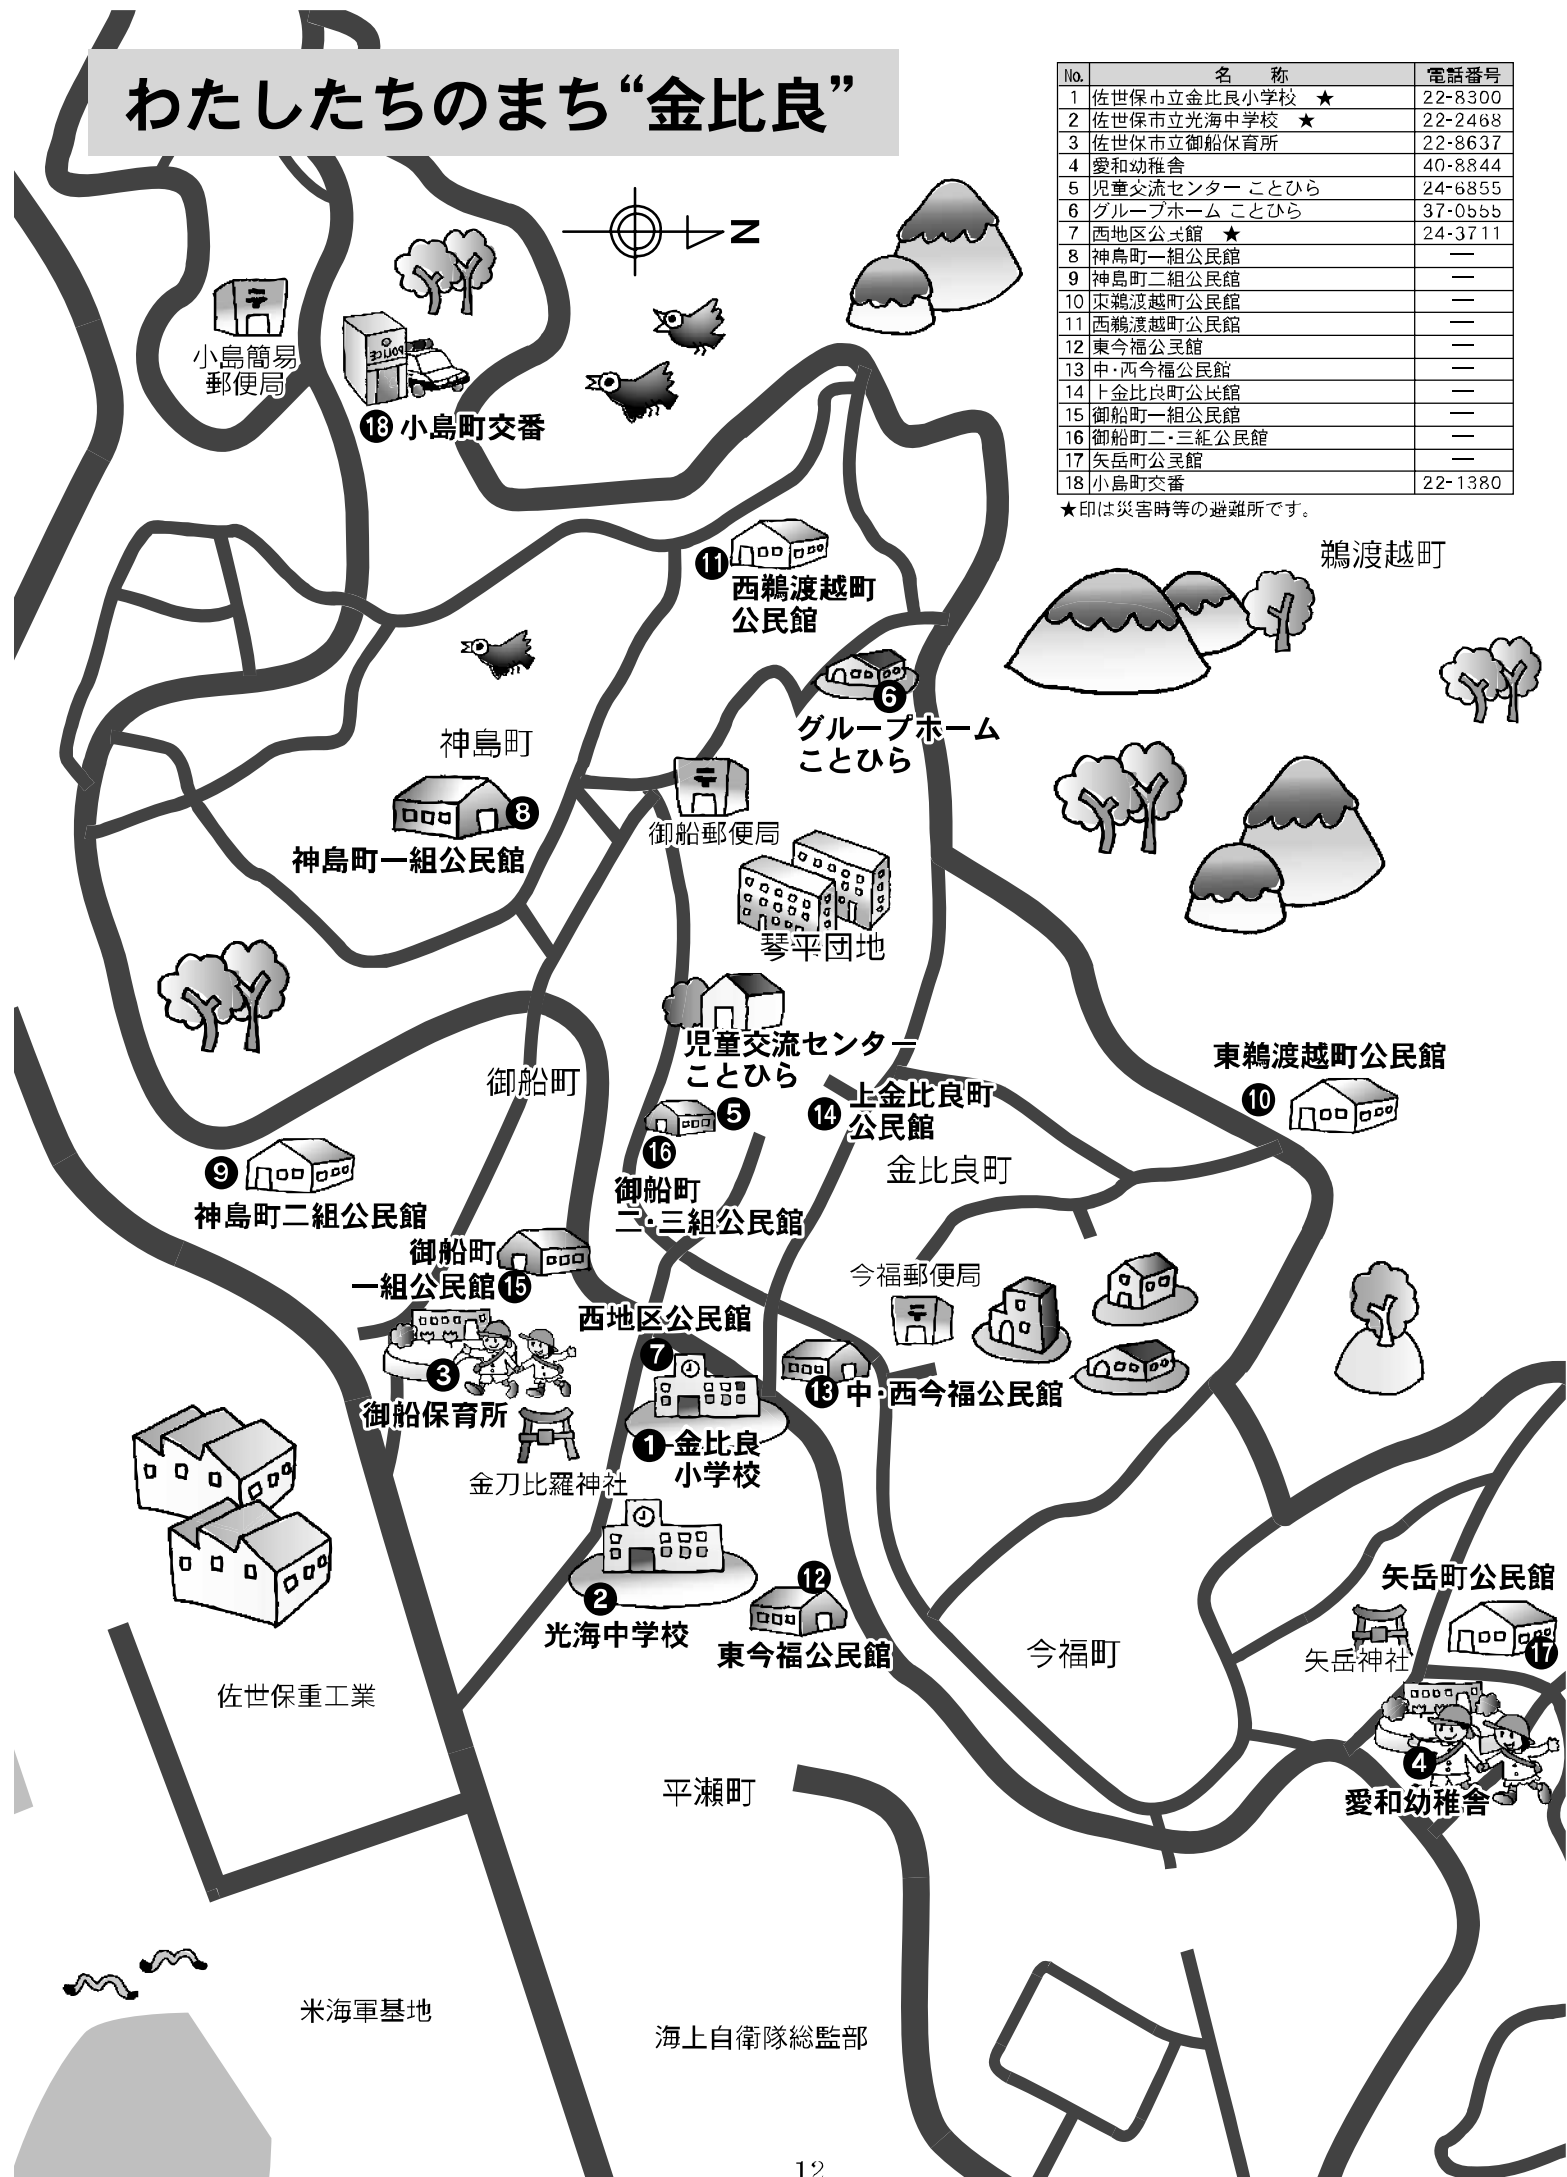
わたしたちのまち“金比良”

| No. | 名　称 | 電話番号 |
|---|---|---|
| 1 | 佐世保市立金比良小学校　★ | 22-8300 |
| 2 | 佐世保市立光海中学校　★ | 22-2468 |
| 3 | 佐世保市立御船保育所 | 22-8637 |
| 4 | 愛和幼稚舎 | 40-8844 |
| 5 | 児童交流センター ことひら | 24-6855 |
| 6 | グループホーム ことひら | 37-0555 |
| 7 | 西地区公民館　★ | 24-3711 |
| 8 | 神島町一組公民館 | — |
| 9 | 神島町二組公民館 | — |
| 10 | 東鵜渡越町公民館 | — |
| 11 | 西鵜渡越町公民館 | — |
| 12 | 東今福公民館 | — |
| 13 | 中・西今福公民館 | — |
| 14 | 上金比良町公民館 | — |
| 15 | 御船町一組公民館 | — |
| 16 | 御船町二・三組公民館 | — |
| 17 | 矢岳町公民館 | — |
| 18 | 小島町交番 | 22-1380 |

★印は災害時等の避難所です。

N

小島簡易郵便局
POLICE
⑱ 小島町交番
⑪ 西鵜渡越町公民館
鵜渡越町
⑥ グループホームことひら
神島町
⑧ 神島町一組公民館
御船郵便局
琴平団地
児童交流センターことひら
⑤
⑭ 上金比良町公民館
東鵜渡越町公民館
⑩
御船町
⑯ 御船町二・三組公民館
⑨ 神島町二組公民館
金比良町
御船町一組公民館⑮
今福郵便局
西地区公民館
⑦
③ 御船保育所
⑬ 中・西今福公民館
① 金比良小学校
金刀比羅神社
② 光海中学校
⑫ 東今福公民館
今福町
矢岳町公民館
矢岳神社
⑰
佐世保重工業
④ 愛和幼稚舎
平瀬町
米海軍基地
海上自衛隊総監部
12